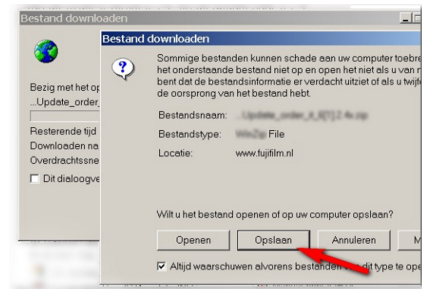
Bestand downloaden

Bezig met het op
..Update_order_

Resterende tijd
Downloaden na
Overdrachtssne
Dit dialoogve

Bestand downloaden

Sommige bestanden kunnen schade aan uw computer toebre het onderstaande bestand niet op en open het niet als u van r bent dat de bestandsinformatie er verdacht uitziet of als u twijfe de oorsprong van het bestand hebt.

Bestandsnaam: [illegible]
Bestandstype: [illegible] File
Locatie: www.fujifilm.nl

Wilt u het bestand openen of op uw computer opslaan?

Openen
Opslaan
Annuleren
M

Altijd waarschuwen alvorens bestanden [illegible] dit type te ope